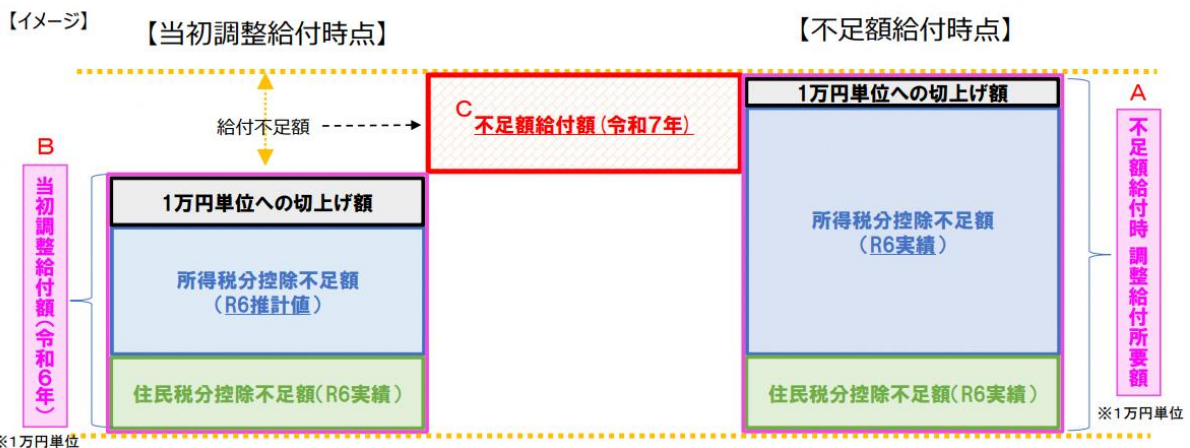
【イメージ】

【当初調整給付時点】

【不足額給付時点】

給付不足額

C
不足額給付額（令和7年）

B
当初調整給付額（令和6年）

1万円単位への切上げ額

所得税分控除不足額
（R6推計値）

住民税分控除不足額（R6実績）

※1万円単位

1万円単位への切上げ額

所得税分控除不足額
（R6実績）

住民税分控除不足額（R6実績）

A
不足額給付時 調整給付所要額

※1万円単位